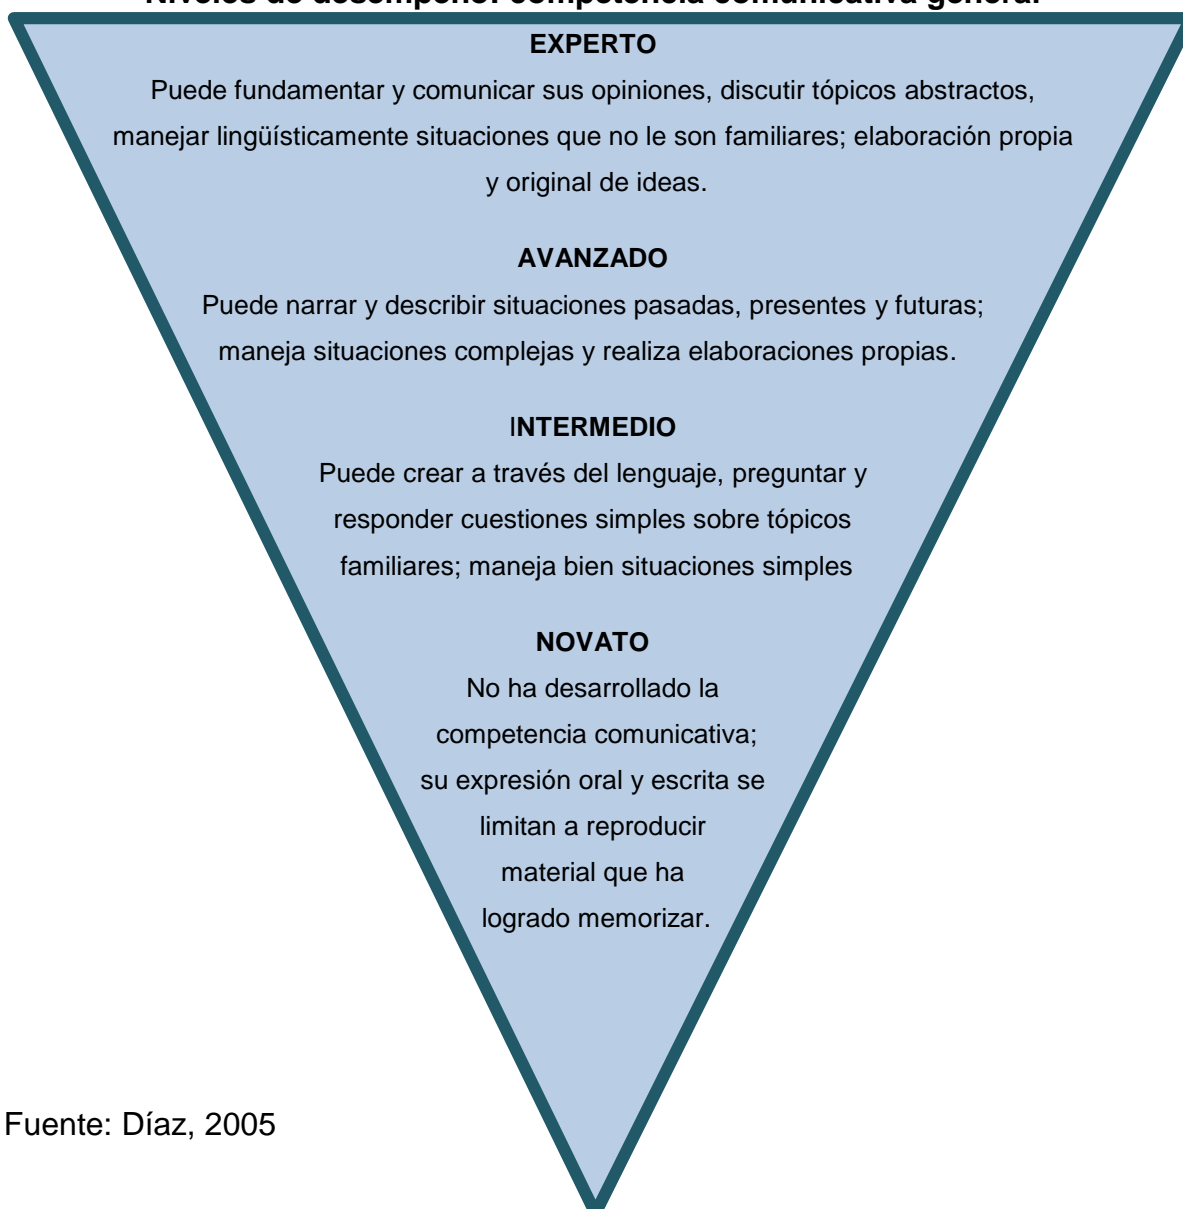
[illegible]

EXPERTO

Puede fundamentar y comunicar sus opiniones, discutir tópicos abstractos, manejar lingüísticamente situaciones que no le son familiares; elaboración propia y original de ideas.

AVANZADO

Puede narrar y describir situaciones pasadas, presentes y futuras; maneja situaciones complejas y realiza elaboraciones propias.

INTERMEDIO

Puede crear a través del lenguaje, preguntar y responder cuestiones simples sobre tópicos familiares; maneja bien situaciones simples

NOVATO

No ha desarrollado la competencia comunicativa; su expresión oral y escrita se limitan a reproducir material que ha logrado memorizar.

Fuente: Díaz, 2005